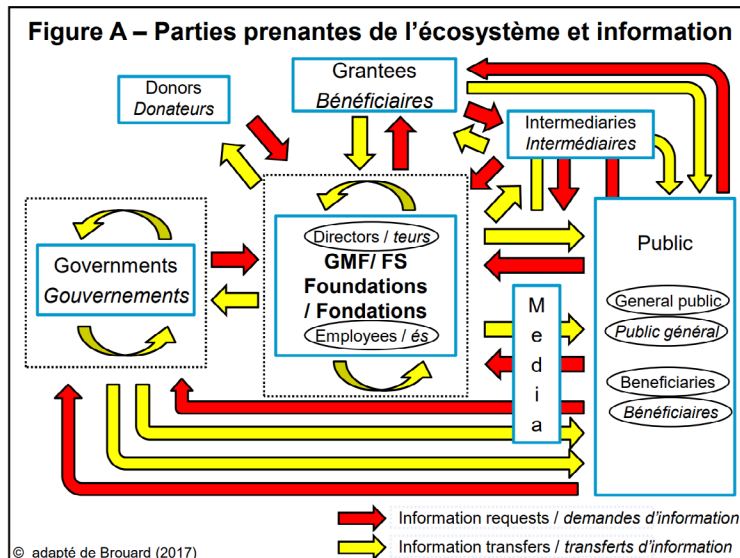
Figure A – Parties prenantes de l'écosystème et information

Donors
Donateurs

Grantees
Bénéficiaires

Intermediaries
Intermédiaires

Governments
Gouvernements

Directors / teurs
GMF/ FS
Foundations
/ Fondations
Employees / és

Media

Public

General public
Public général

Beneficiaries
Bénéficiaires

Information requests / demandes d'information
Information transfers / transferts d'information

© adapté de Brouard (2017)